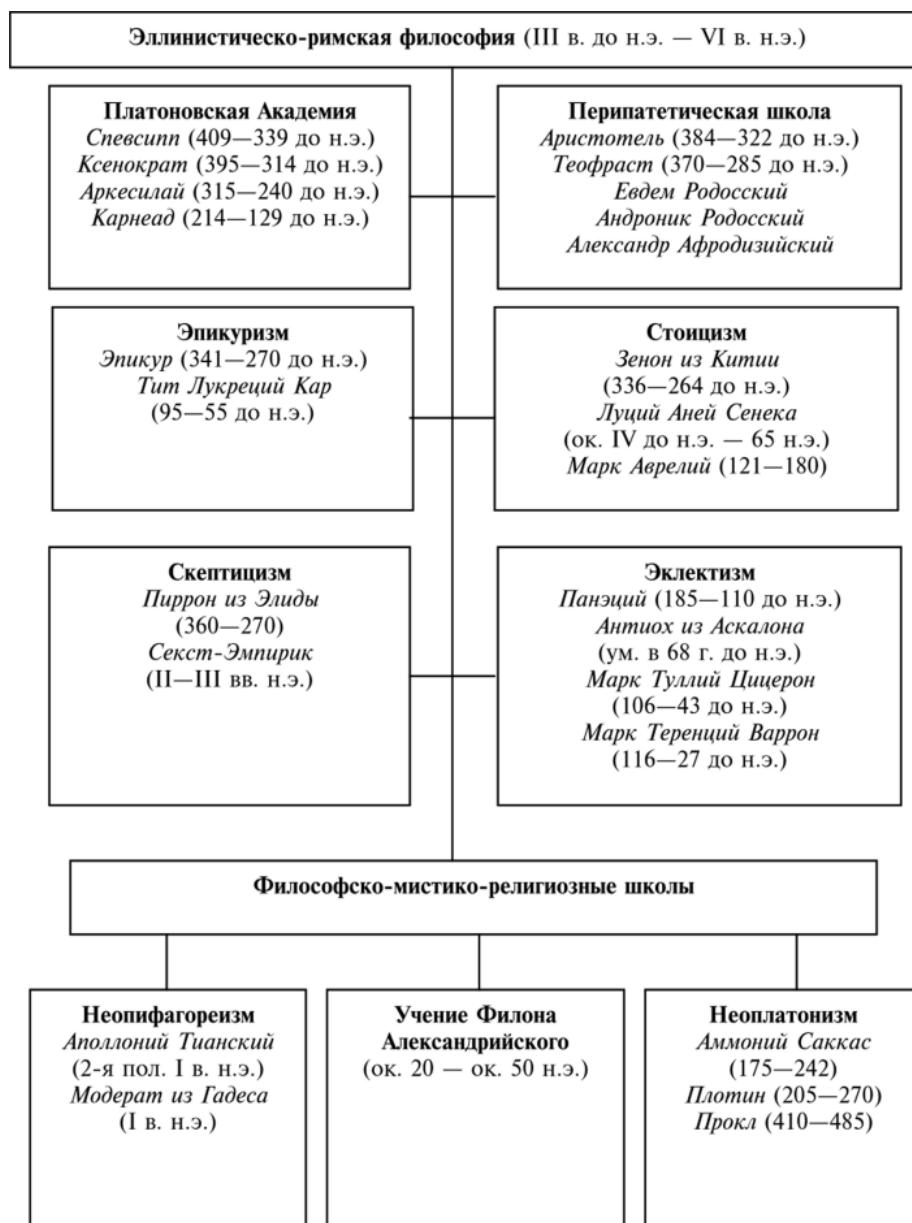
Эллинистическо-римская философия (III в. до н.э. — VI в. н.э.)

Платоновская Академия
Спевсипп (409—339 до н.э.)
Ксенократ (395—314 до н.э.)
Аркесилай (315—240 до н.э.)
Карнеад (214—129 до н.э.)

Перипатетическая школа
Аристотель (384—322 до н.э.)
Теофраст (370—285 до н.э.)
Евдем Родосский
Андроник Родосский
Александр Афродизийский

Эпикуризм
Эпикур (341—270 до н.э.)
Тит Лукреций Кар
(95—55 до н.э.)

Стоицизм
Зенон из Китии
(336—264 до н.э.)
Луций Аней Сенека
(ок. IV до н.э. — 65 н.э.)
Марк Аврелий (121—180)

Скептицизм
Пиррон из Элиды
(360—270)
Секст-Эмпирик
(II—III вв. н.э.)

Эклектизм
Панэций (185—110 до н.э.)
Антиох из Аскалона
(ум. в 68 г. до н.э.)
Марк Туллий Цицерон
(106—43 до н.э.)
Марк Теренций Варрон
(116—27 до н.э.)

Философско-мистико-религиозные школы

Неопифагореизм
Аполлоний Тианский
(2-я пол. I в. н.э.)
Модерат из Гадеса
(I в. н.э.)

Учение Филона Александрийского
(ок. 20 — ок. 50 н.э.)

Неоплатонизм
Аммоний Саккас
(175—242)
Плотин (205—270)
Прокл (410—485)